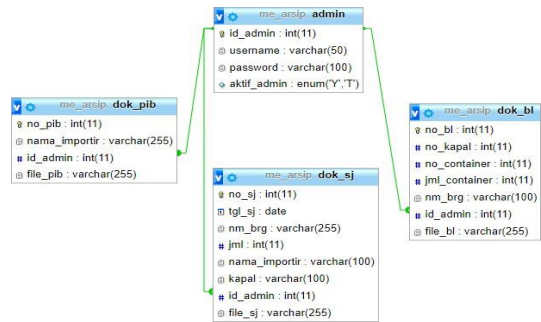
me_arsip admin
id_admin : int(11)
username : varchar(50)
password : varchar(100)
aktif_admin : enum('Y','T')

me_arsip dok_pib
no_pib : int(11)
nama_importir : varchar(255)
id_admin : int(11)
file_pib : varchar(255)

me_arsip dok_sj
no_sj : int(11)
tgl_sj : date
nm_brg : varchar(255)
jml : int(11)
nama_importir : varchar(100)
kapal : varchar(100)
id_admin : int(11)
file_sj : varchar(255)

me_arsip dok_bl
no_bl : int(11)
no_kapal : int(11)
no_container : int(11)
jml_container : int(11)
nm_brg : varchar(100)
id_admin : int(11)
file_bl : varchar(255)